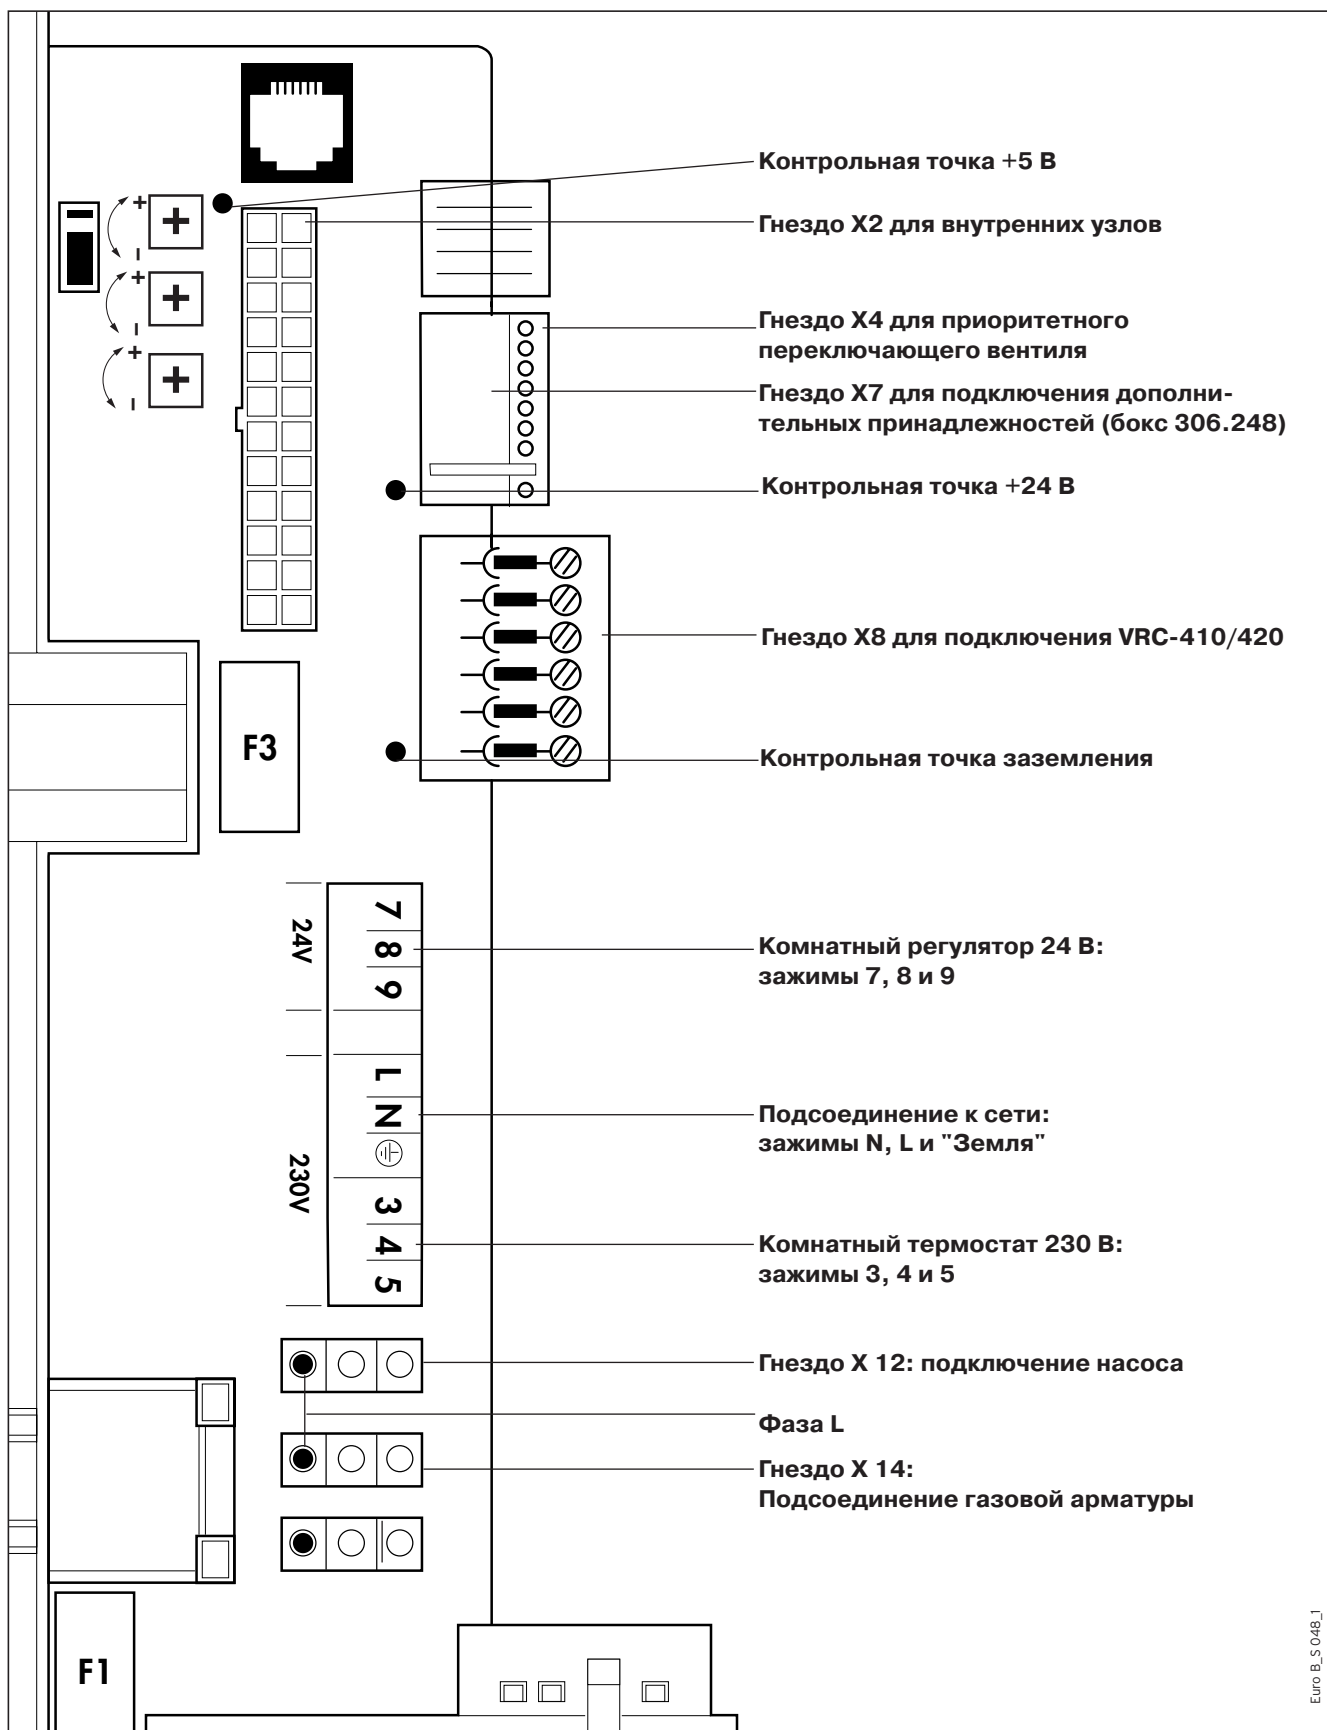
+
-
+
-
+
-

Контрольная точка +5 В

Гнездо X2 для внутренних узлов

Гнездо X4 для приоритетного переключающего вентиля

Гнездо X7 для подключения дополнительных принадлежностей (бокс 306.248)

Контрольная точка +24 В

Гнездо X8 для подключения VRC-410/420

F3

Контрольная точка заземления

24V
7
8
9

Комнатный регулятор 24 В: зажимы 7, 8 и 9

230V
L
N
⏚
3
4
5

Подсоединение к сети: зажимы N, L и "Земля"

Комнатный термостат 230 В: зажимы 3, 4 и 5

Гнездо X 12: подключение насоса

Фаза L

Гнездо X 14: Подсоединение газовой арматуры

F1

Euro B_S 048_1